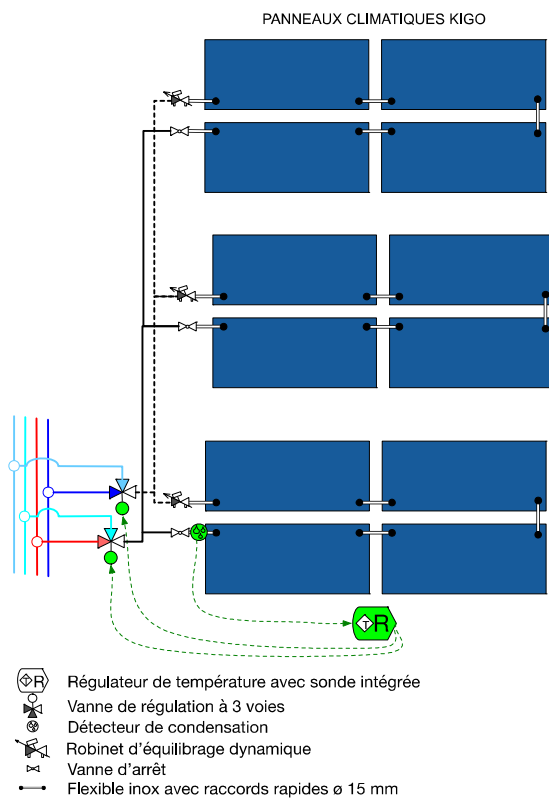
PANNEAUX CLIMATIQUES KIGO

R

Régulateur de température avec sonde intégrée
Vanne de régulation à 3 voies
Détecteur de condensation
Robinet d'équilibrage dynamique
Vanne d'arrêt
Flexible inox avec raccords rapides ø 15 mm